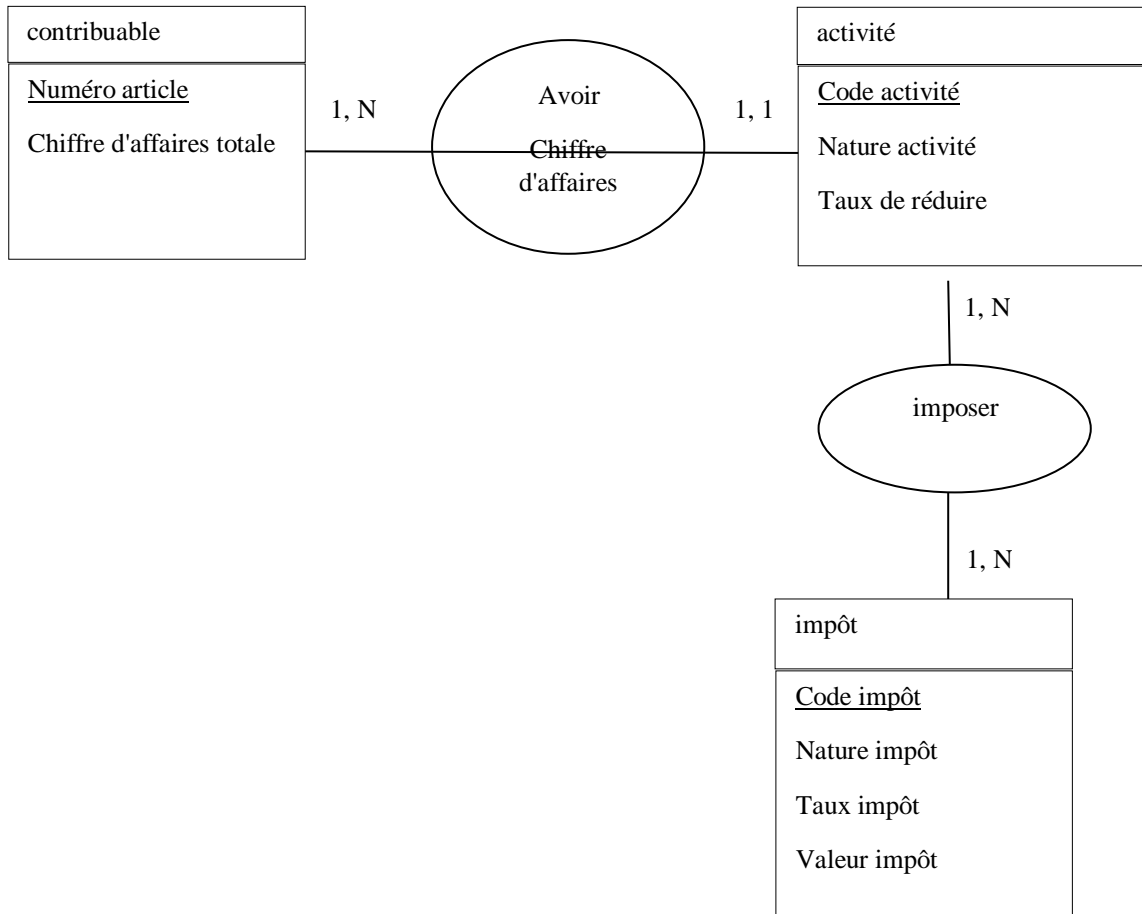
contribuable

Numéro article

Chiffre d'affaires totale

1, N

Avoir

Chiffre d'affaires

1, 1

activité

Code activité

Nature activité

Taux de réduire

1, N

imposer

1, N

impôt

Code impôt

Nature impôt

Taux impôt

Valeur impôt